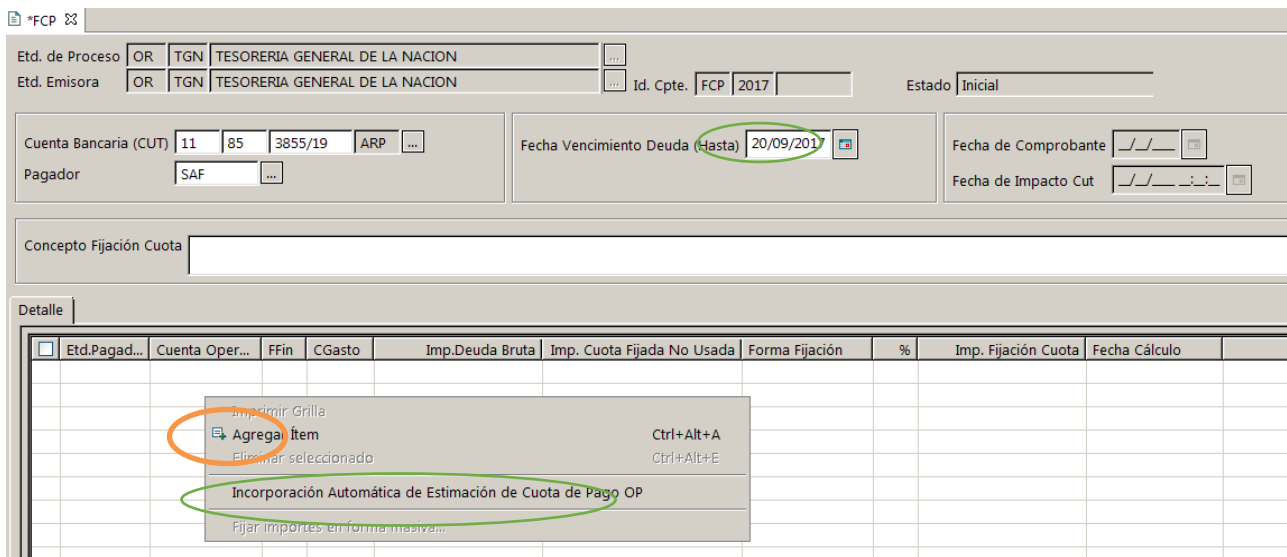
*FCP

Etd. de Proceso OR TGN TESORERIA GENERAL DE LA NACION ...
Etd. Emisora OR TGN TESORERIA GENERAL DE LA NACION ... Id. Cpte. FCP 2017 Estado Inicial

Cuenta Bancaria (CUT) 11 85 3855/19 ARP ...
Pagador SAF ...

Fecha Vencimiento Deuda (Hasta) 20/09/2017

Fecha de Comprobante __/__/____
Fecha de Impacto Cut __/__/____ __:__:__

Concepto Fijación Cuota

Detalle

| | Etd.Pagad... | Cuenta Oper... | FFin | CGasto | Imp.Deuda Bruta | Imp. Cuota Fijada No Usada | Forma Fijación | % | Imp. Fijación Cuota | Fecha Cálculo |
|---|---|---|---|---|---|---|---|---|---|---|

Imprimir Grilla
Agregar Ítem Ctrl+Alt+A
Eliminar seleccionado Ctrl+Alt+E
Incorporación Automática de Estimación de Cuota de Pago OP
Fijar importes en forma masiva...